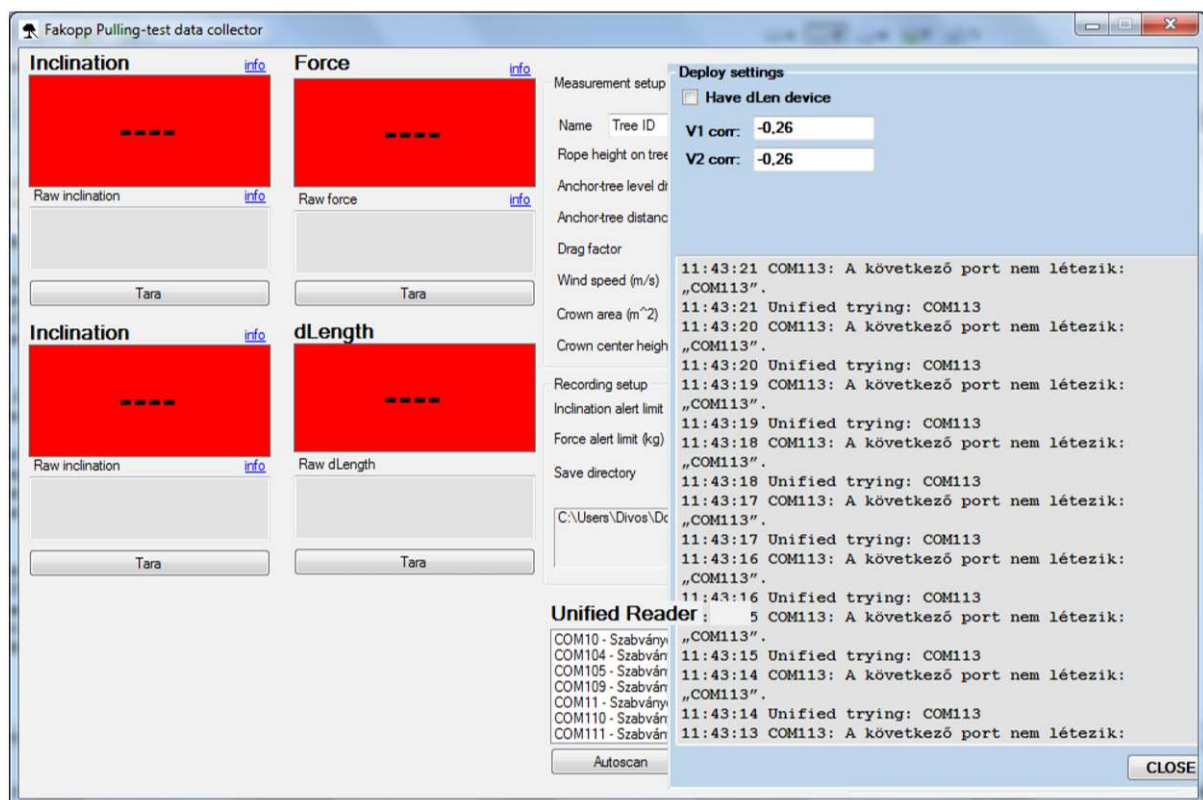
Fakopp Pulling-test data collector

Inclination info
----
Raw inclination info
Tara

Force info
----
Raw force info
Tara

Inclination info
----
Raw inclination info
Tara

dLength
----
Raw dLength
Tara

Measurement setup
Name Tree ID
Rope height on tree
Anchor-tree level di
Anchor-tree distanc
Drag factor
Wind speed (m/s)
Crown area (m^2)
Crown center heigh

Recording setup
Inclination alert limit
Force alert limit (kg)
Save directory
C:\Users\Divos\Dc

Unified Reader
COM10 - Szabvány
COM104 - Szabván
COM105 - Szabván
COM109 - Szabván
COM11 - Szabvány
COM110 - Szabván
COM111 - Szabván
Autoscan

Deploy settings
Have dLen device
V1 corr: -0,26
V2 corr: -0,26

11:43:21 COM113: A következő port nem létezik: „COM113”.
11:43:21 Unified trying: COM113
11:43:20 COM113: A következő port nem létezik: „COM113”.
11:43:20 Unified trying: COM113
11:43:19 COM113: A következő port nem létezik: „COM113”.
11:43:19 Unified trying: COM113
11:43:18 COM113: A következő port nem létezik: „COM113”.
11:43:18 Unified trying: COM113
11:43:17 COM113: A következő port nem létezik: „COM113”.
11:43:17 Unified trying: COM113
11:43:16 COM113: A következő port nem létezik: „COM113”.
11:43:16 Unified trying: COM113
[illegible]5 COM113: A következő port nem létezik: „COM113”.
11:43:15 Unified trying: COM113
11:43:14 COM113: A következő port nem létezik: „COM113”.
11:43:14 Unified trying: COM113
11:43:13 COM113: A következő port nem létezik:

CLOSE